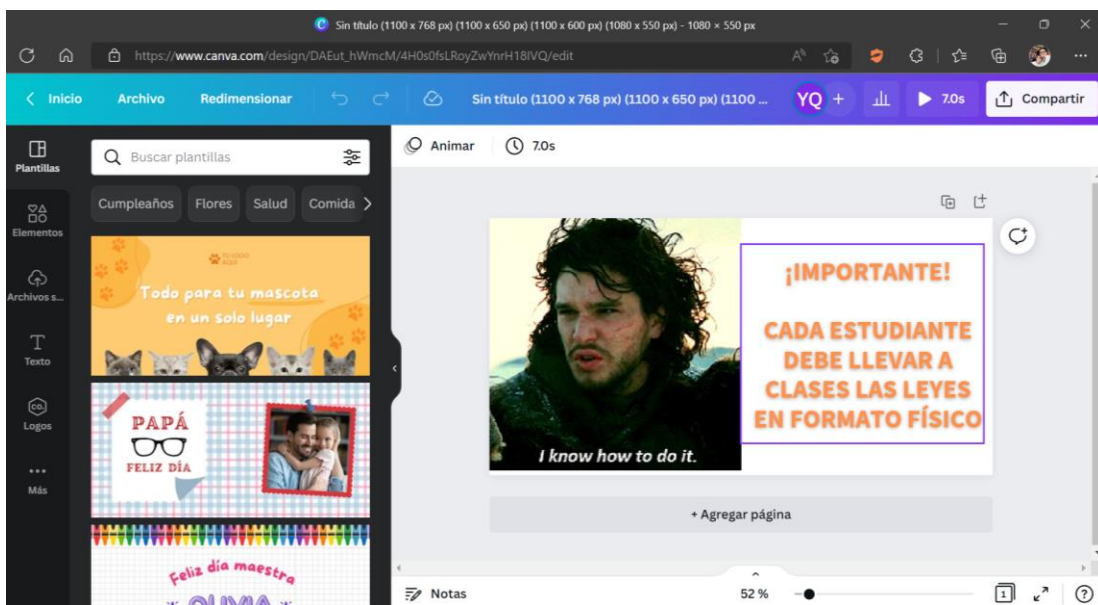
Sin título (1100 x 768 px) (1100 x 650 px) (1100 x 600 px) (1080 x 550 px) - 1080 × 550 px

https://www.canva.com/design/DAEut_hWmcM/4H0s0fsLRoyZwYnrH18IVQ/edit

< Inicio Archivo Redimensionar Sin título (1100 x 768 px) (1100 x 650 px) (1100 ... YQ + 7.0s Compartir

Plantillas
Elementos
Archivos s...
Texto
Logos
Más

Buscar plantillas

Cumpleaños Flores Salud Comida

Todo para tu mascota en un solo lugar

PAPÁ
FELIZ DÍA

Feliz día maestra
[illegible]

Animar 7.0s

I know how to do it.

¡IMPORTANTE!

CADA ESTUDIANTE DEBE LLEVAR A CLASES LAS LEYES EN FORMATO FÍSICO

+ Agregar página

Notas 52 % 1 ?